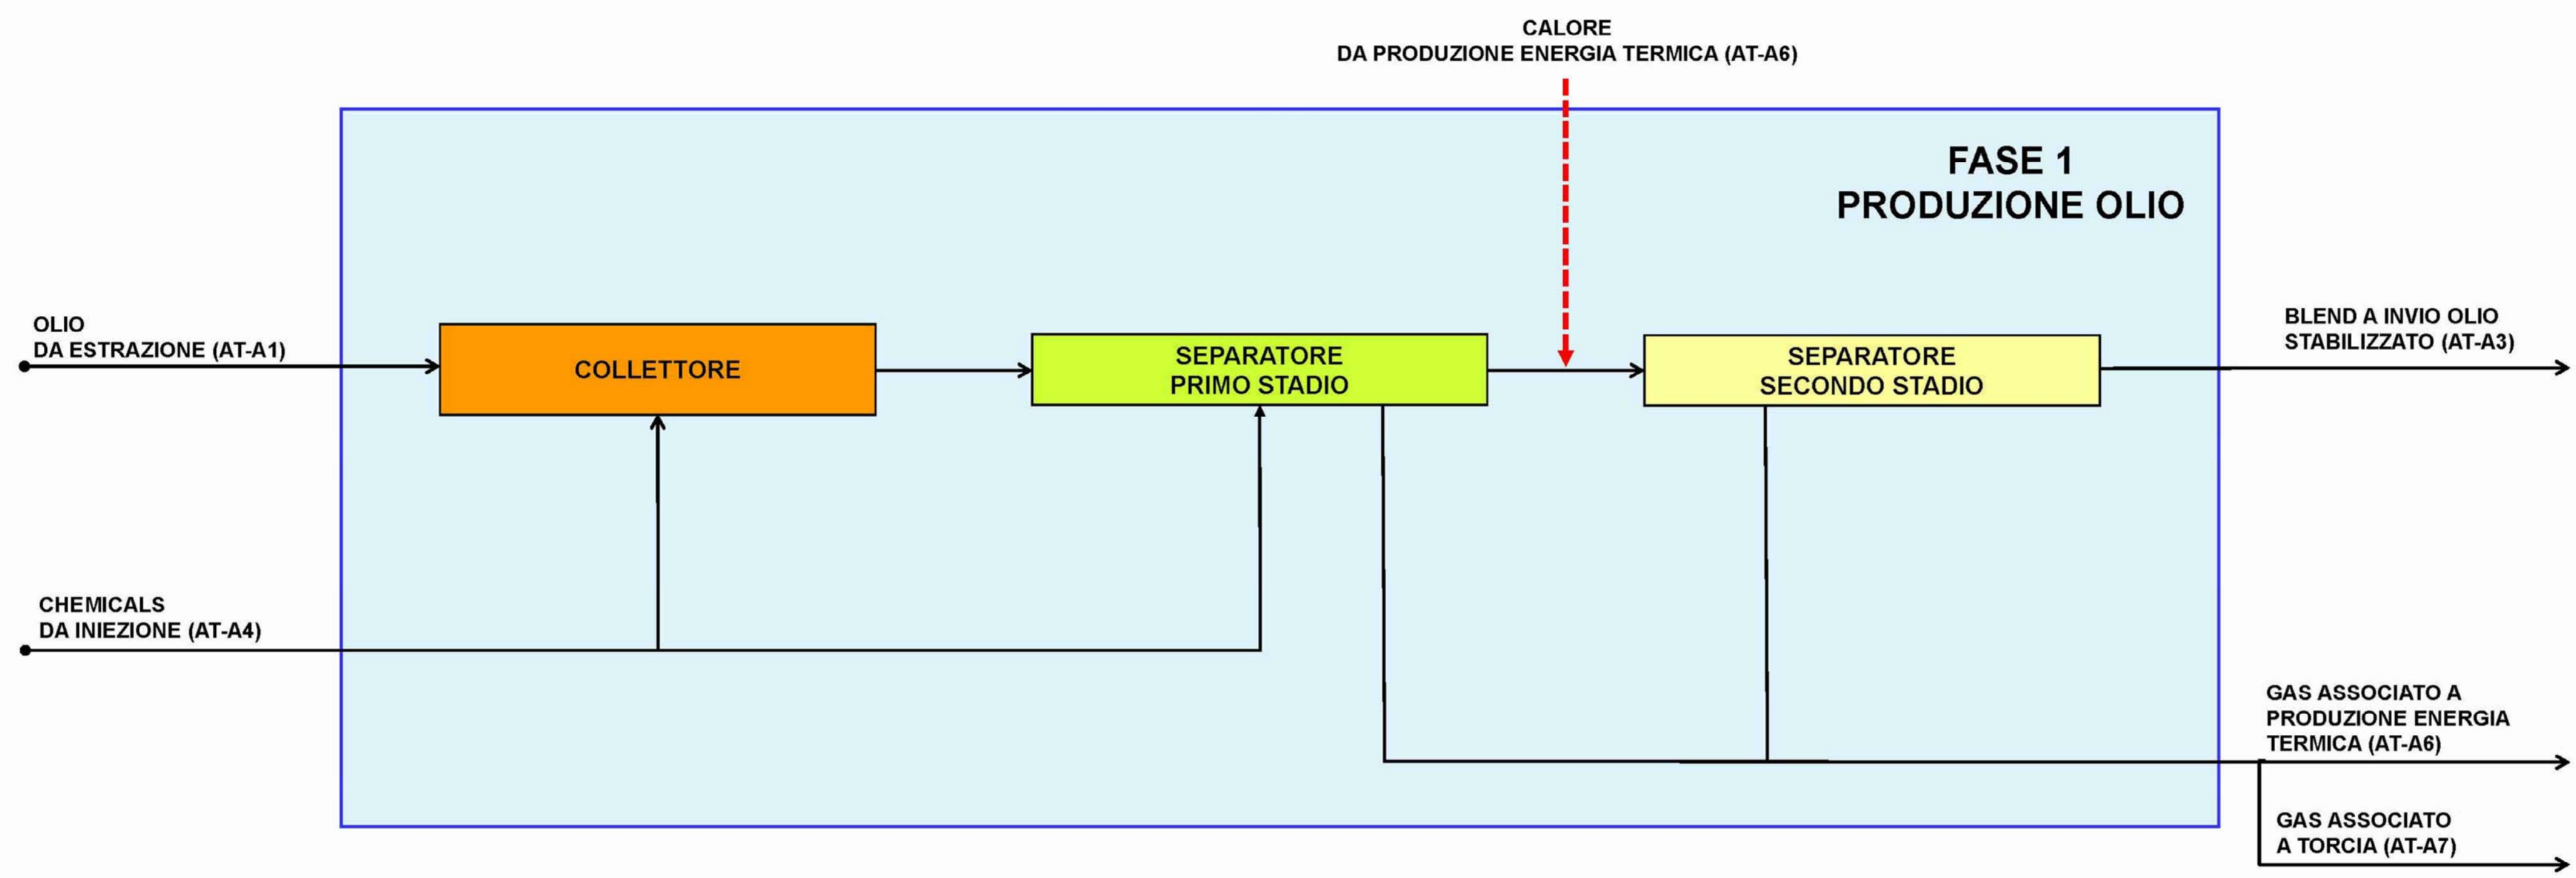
CALORE
DA PRODUZIONE ENERGIA TERMICA (AT-A6)

FASE 1
PRODUZIONE OLIO

OLIO
DA ESTRAZIONE (AT-A1)

COLLETTORE

SEPARATORE
PRIMO STADIO

SEPARATORE
SECONDO STADIO

BLEND A INVIO OLIO
STABILIZZATO (AT-A3)

CHEMICALS
DA INIEZIONE (AT-A4)

GAS ASSOCIATO A
PRODUZIONE ENERGIA
TERMICA (AT-A6)

GAS ASSOCIATO
A TORCIA (AT-A7)